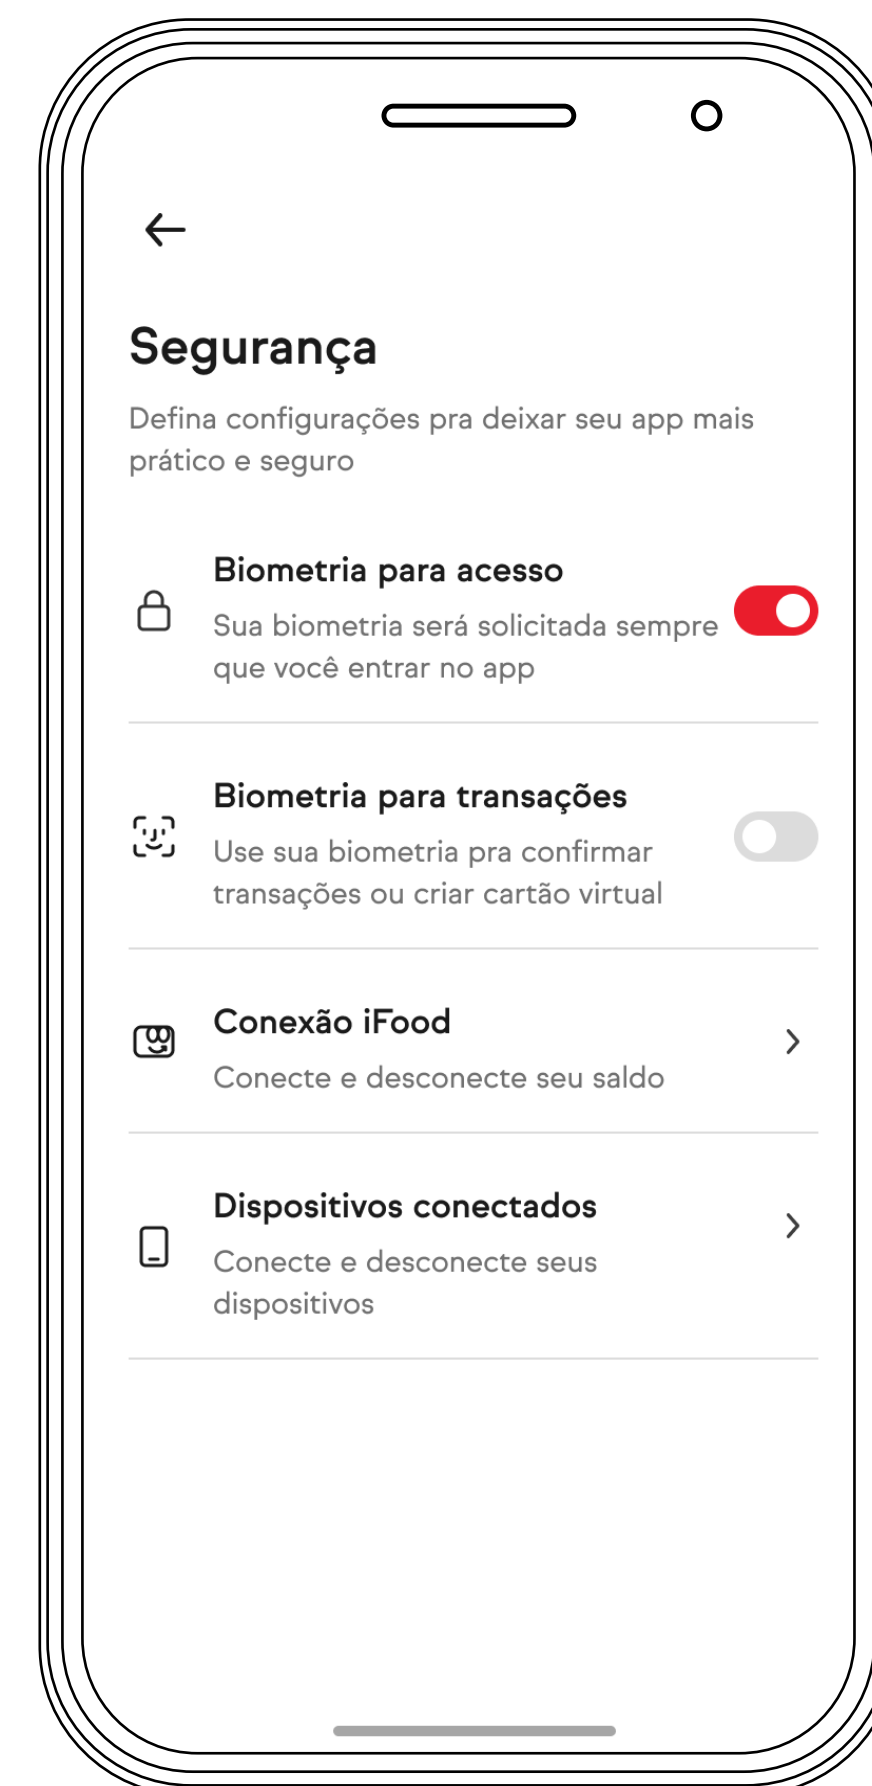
Segurança

Defina configurações pra deixar seu app mais prático e seguro

Biometria para acesso
Sua biometria será solicitada sempre que você entrar no app

Biometria para transações
Use sua biometria pra confirmar transações ou criar cartão virtual

Conexão iFood
Conecte e desconecte seu saldo

Dispositivos conectados
Conecte e desconecte seus dispositivos